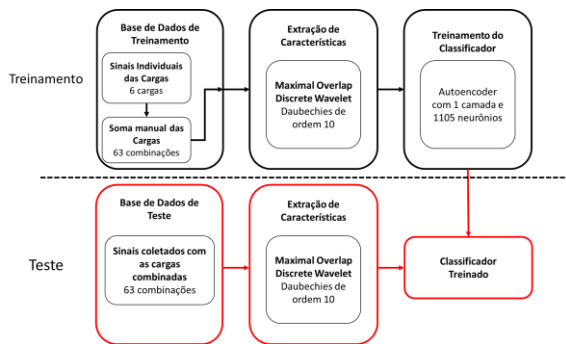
Treinamento

Base de Dados de Treinamento

Sinais Individuais das Cargas
6 cargas

Soma manual das Cargas
63 combinações

Extração de Características

Maximal Overlap Discrete Wavelet
Daubechies de ordem 10

Treinamento do Classificador

Autoencoder com 1 camada e 1105 neurônios

Teste

Base de Dados de Teste

Sinais coletados com as cargas combinadas
63 combinações

Extração de Características

Maximal Overlap Discrete Wavelet
Daubechies de ordem 10

Classificador Treinado